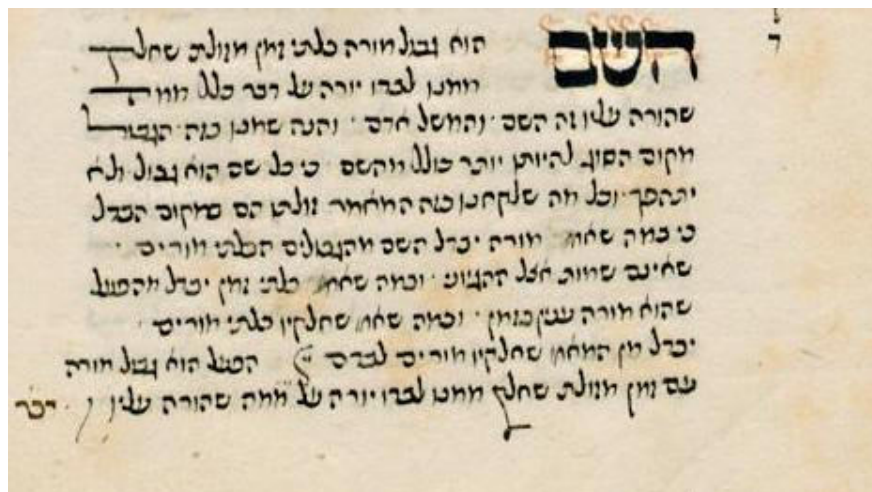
השם

הוא גבול מורה כלתי זמן מגולת שחלק
ממנו לבדו יורה על דבר כלל מה
שהורה עליו זה השם · והמשל אדם · והנה שאמרנו מה יהגבול
מקום הסוג להיותו יותר כולל מהשם · כי כל שם הוא גבול ולא
יתהפך · וכל מה שלקחנו כמו המאמר נולט הם מקום הבדל
כי במה שאמר מורה יבדל השם מהגבולים הבלתי מורים ·
שהיו שיהיו אצל ההגיון · ובמה שאמר כלתי זמן יבדל מהפעל
שהוא מורה עם הזמן · ובמה שאמר שחלקיו בלתי מורים ·
יבדל מן המאמר שחלקיו מורים לבדם · הפעל הוא גבול מורה
עם זמן מגולת שחלק ממנו לבדו יורה על מה שהורה עליו · יבר